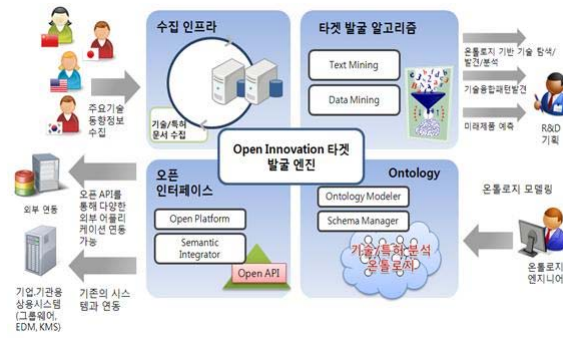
수집 인프라

타겟 발굴 알고리즘

Text Mining

Data Mining

주요기술 동향정보 수집

기술/특허 문서 수집

온톨로지 기반 기술 탐색/발견/분석

기술융합패턴발견

미래제품 예측

R&D 기획

Open Innovation 타겟 발굴 엔진

오픈 인터페이스

Ontology

Open Platform

Semantic Integrator

Open API

Ontology Modeler

Schema Manager

기술/특허 분석 온톨로지

온톨로지 모델링

온톨로지 엔지니어

외부 연동

오픈 API를 통해 다양한 외부 어플리케이션 연동 가능

기업,기관용 상용시스템 (그룹웨어, EDM, KMS)

기존의 시스템과 연동